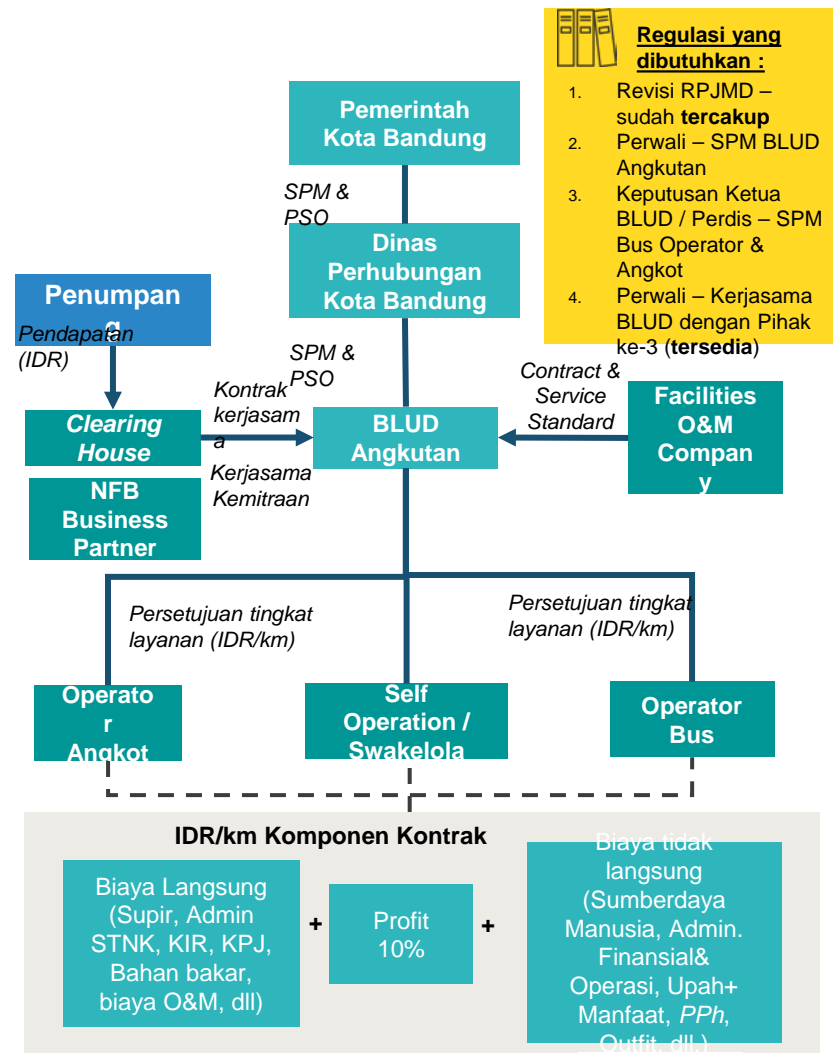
Regulasi yang dibutuhkan :

1. Revisi RPJMD – sudah tercakup
2. Perwali – SPM BLUD Angkutan
3. Keputusan Ketua BLUD / Perdis – SPM Bus Operator & Angkot
4. Perwali – Kerjasama BLUD dengan Pihak ke-3 (tersedia)

Pemerintah Kota Bandung

SPM & PSO

Dinas Perhubungan Kota Bandung

Penumpang

Pendapatan (IDR)

SPM & PSO

Contract & Service Standard

Kontrak kerjasama

Clearing House

BLUD Angkutan

Facilities O&M Company

Kerjasama Kemitraan

NFB Business Partner

Persetujuan tingkat layanan (IDR/km)

Persetujuan tingkat layanan (IDR/km)

Operator Angkot

Self Operation / Swakelola

Operator Bus

IDR/km Komponen Kontrak

Biaya Langsung (Supir, Admin STNK, KIR, KPJ, Bahan bakar, biaya O&M, dll)

+

Profit 10%

+

Biaya tidak langsung (Sumberdaya Manusia, Admin. Finansial& Operasi, Upah+ Manfaat, PPh, Outfit, dll.)